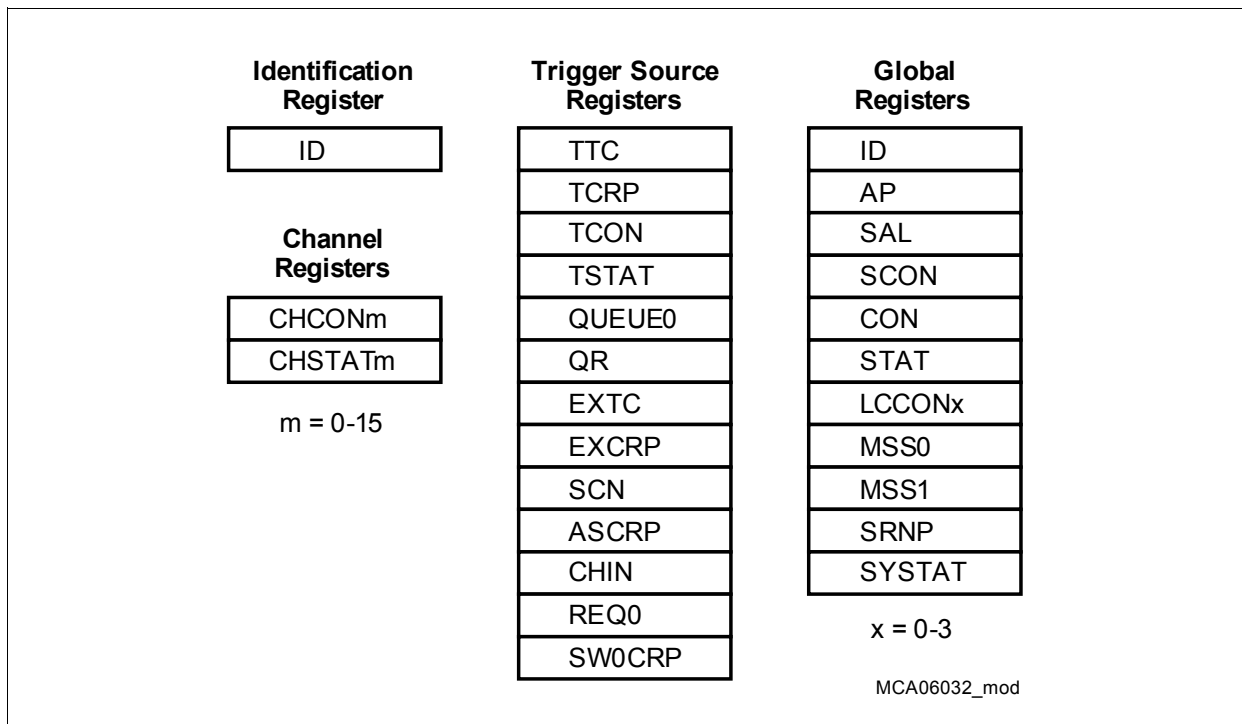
Identification Register

| ID |
|---|

Channel Registers

| CHCONm |
|---|
| CHSTATm |

m = 0-15

Trigger Source Registers

| TTC |
|---|
| TCRP |
| TCON |
| TSTAT |
| QUEUE0 |
| QR |
| EXTC |
| EXCRP |
| SCN |
| ASCRP |
| CHIN |
| REQ0 |
| SW0CRP |

Global Registers

| ID |
|---|
| AP |
| SAL |
| SCON |
| CON |
| STAT |
| LCCONx |
| MSS0 |
| MSS1 |
| SRNP |
| SYSTAT |

x = 0-3

MCA06032_mod